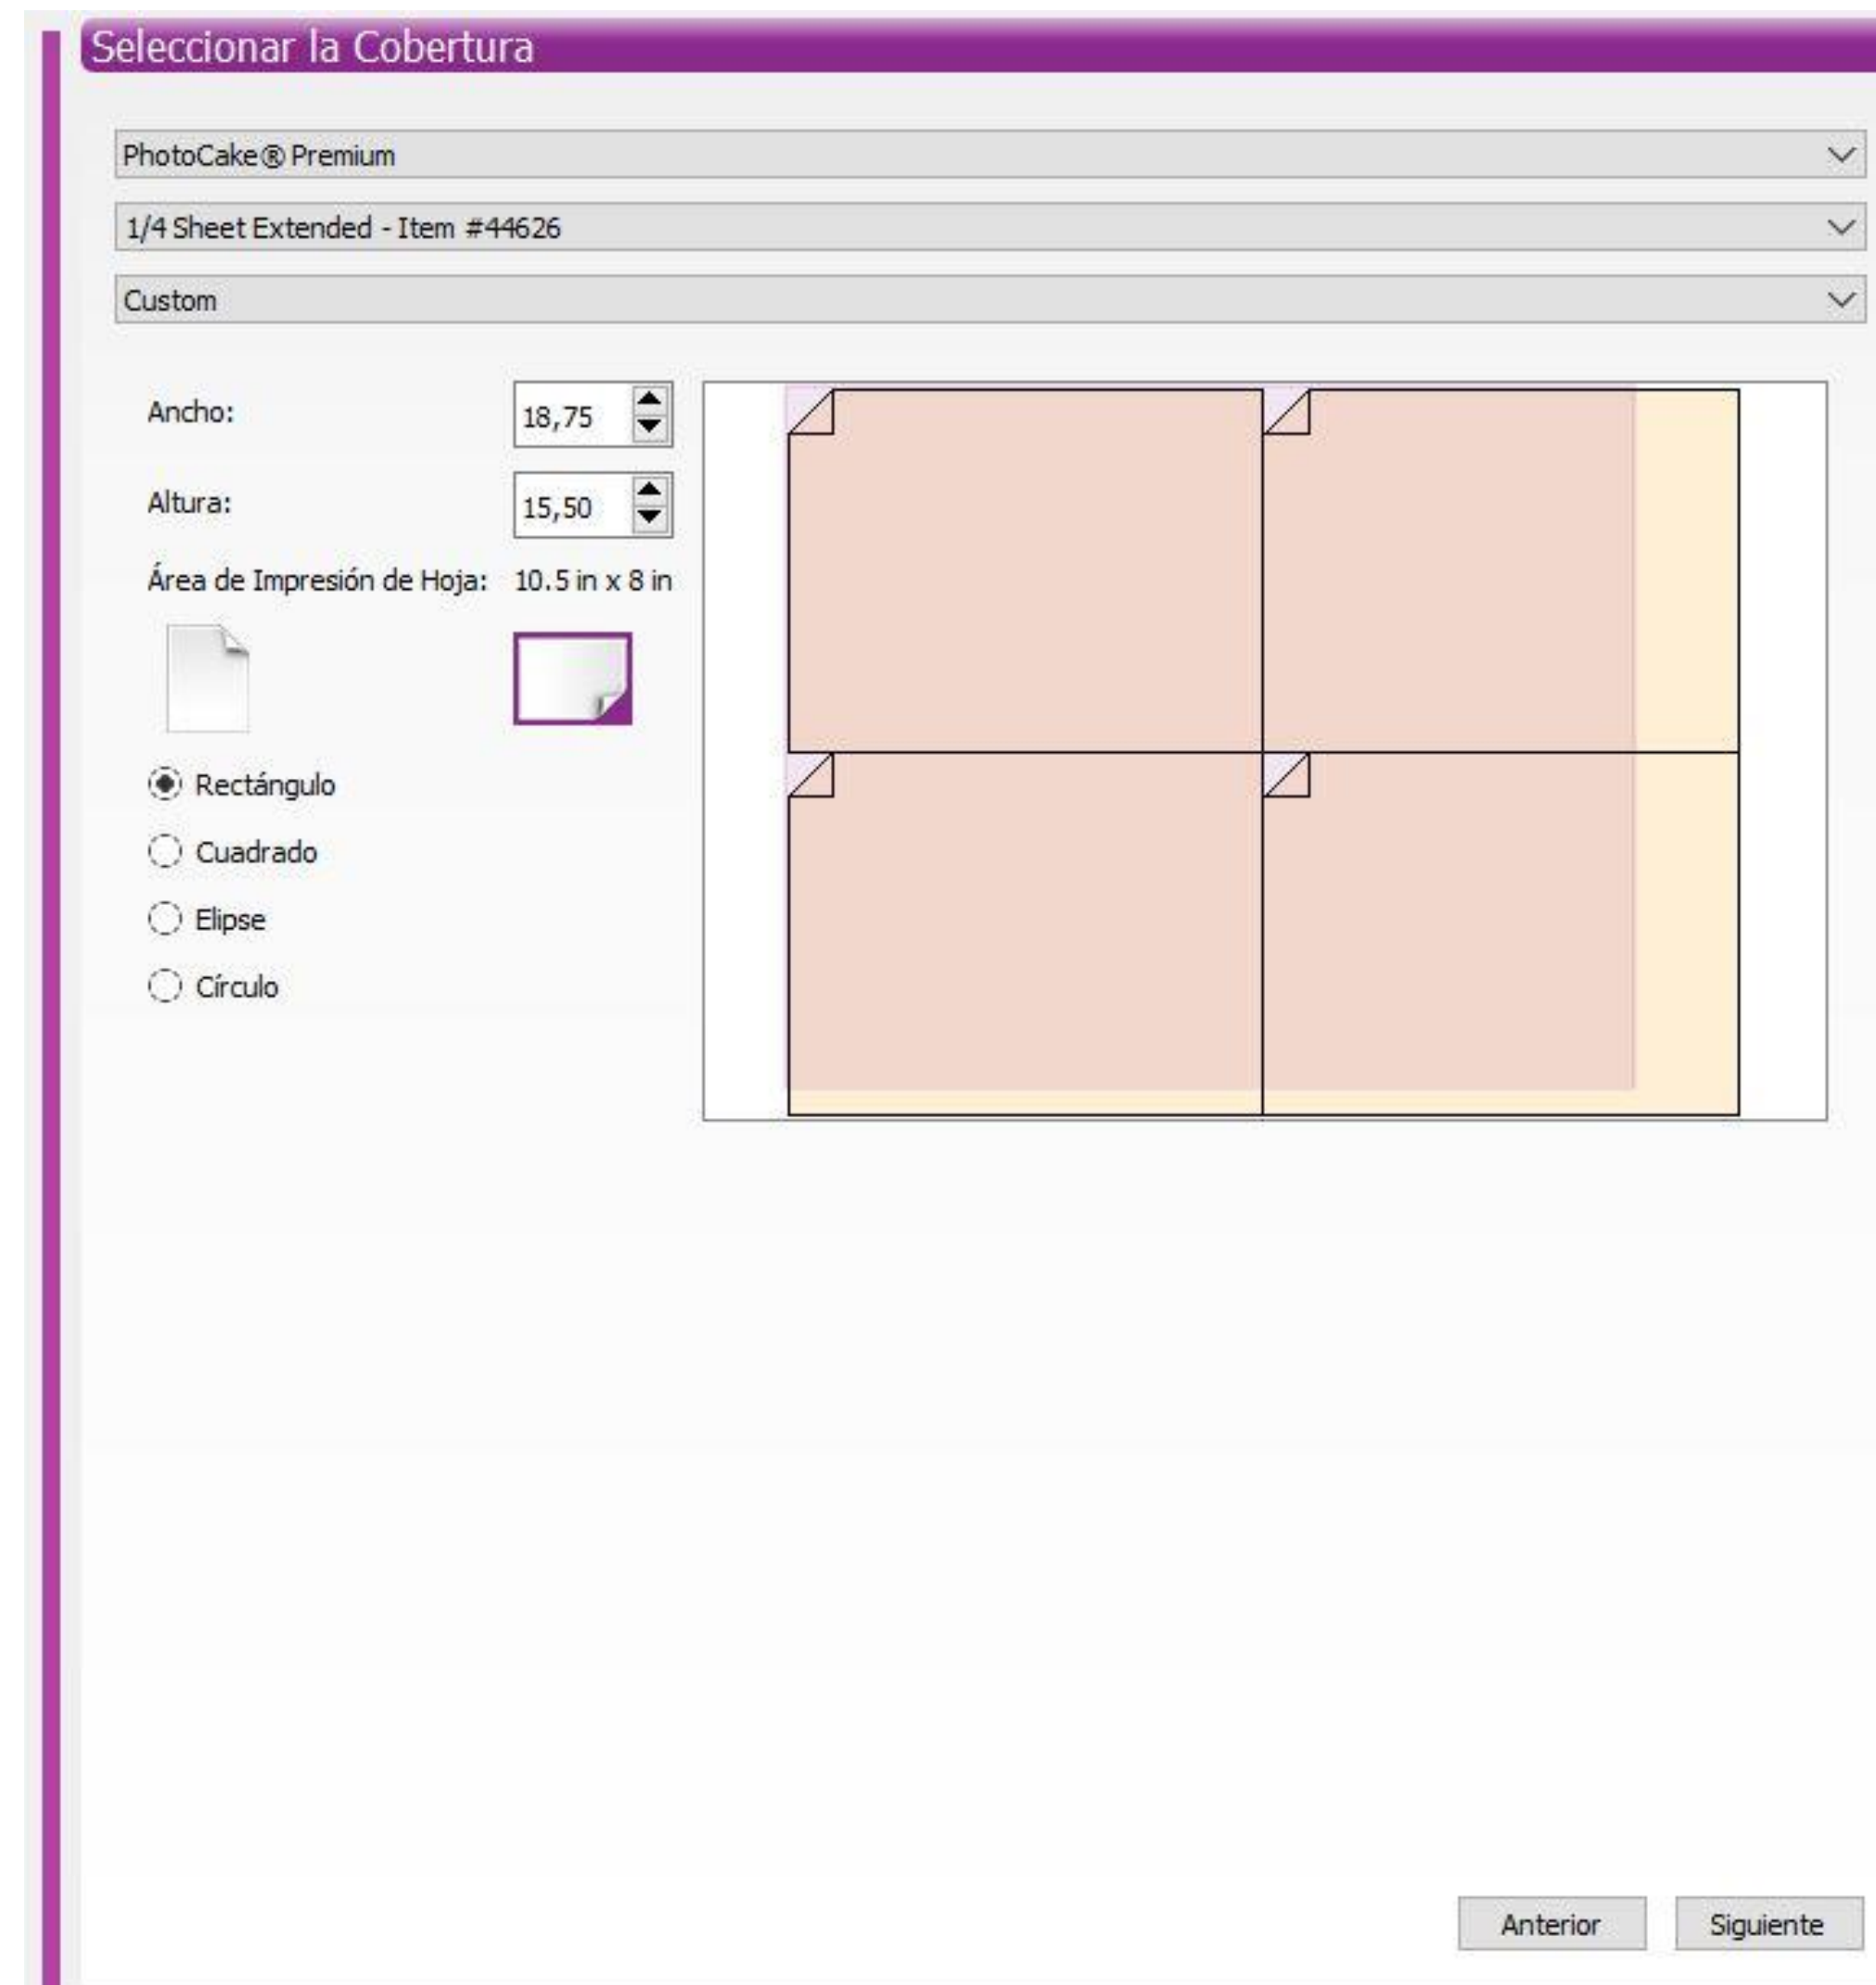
Seleccionar la Cobertura

PhotoCake® Premium

1/4 Sheet Extended - Item #44626

Custom

Ancho: 18,75

Altura: 15,50

Área de Impresión de Hoja: 10.5 in x 8 in

Rectángulo

Cuadrado

Elipse

Círculo

Anterior

Siguiente